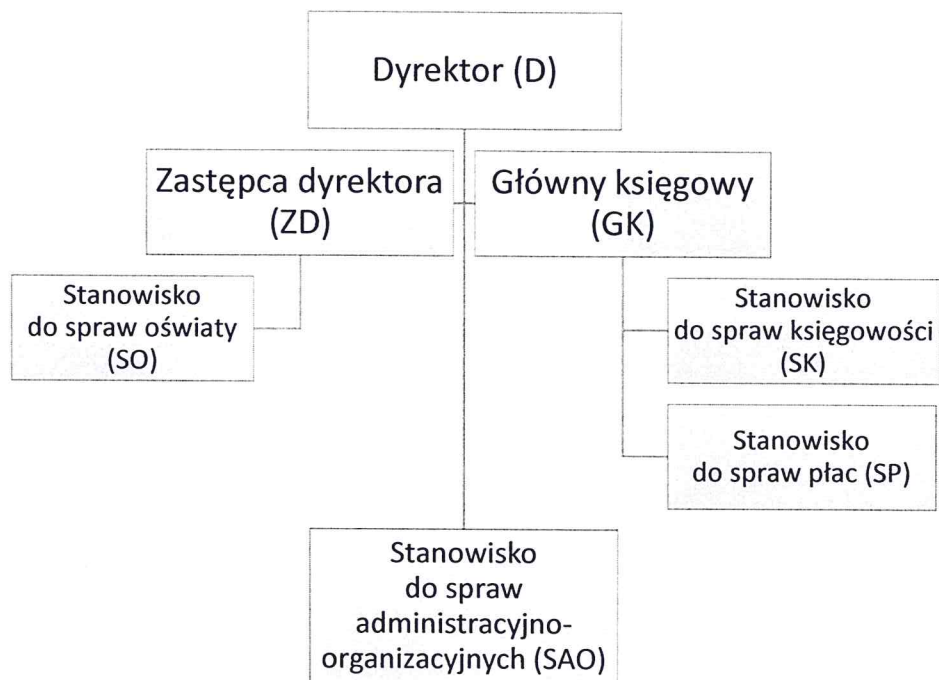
Dyrektor (D)

Zastępca dyrektora (ZD)

Główny księgowy (GK)

Stanowisko do spraw oświaty (SO)

Stanowisko do spraw księgowości (SK)

Stanowisko do spraw płac (SP)

Stanowisko do spraw administracyjno-organizacyjnych (SAO)